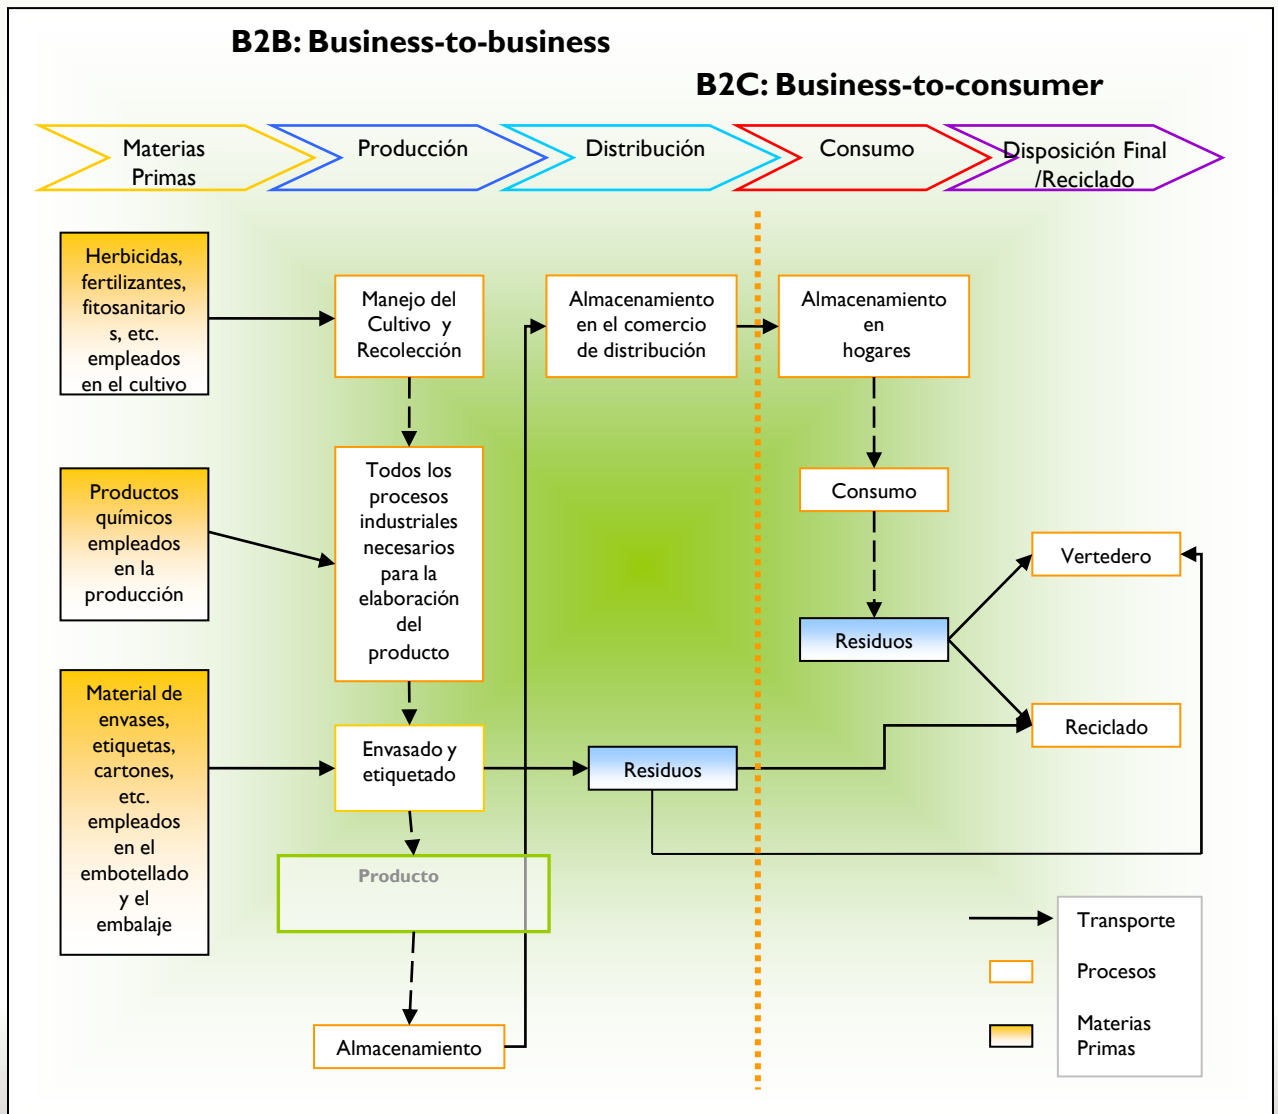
B2B: Business-to-business

B2C: Business-to-consumer

Materias Primas

Producción

Distribución

Consumo

Disposición Final /Reciclado

Herbicidas, fertilizantes, fitosanitarios, etc. empleados en el cultivo

Manejo del Cultivo y Recolección

Almacenamiento en el comercio de distribución

Almacenamiento en hogares

Productos químicos empleados en la producción

Todos los procesos industriales necesarios para la elaboración del producto

Consumo

Vertedero

Residuos

Material de envases, etiquetas, cartones, etc. empleados en el embotellado y el embalaje

Envasado y etiquetado

Residuos

Reciclado

Producto

Almacenamiento

Transporte

Procesos

Materias Primas